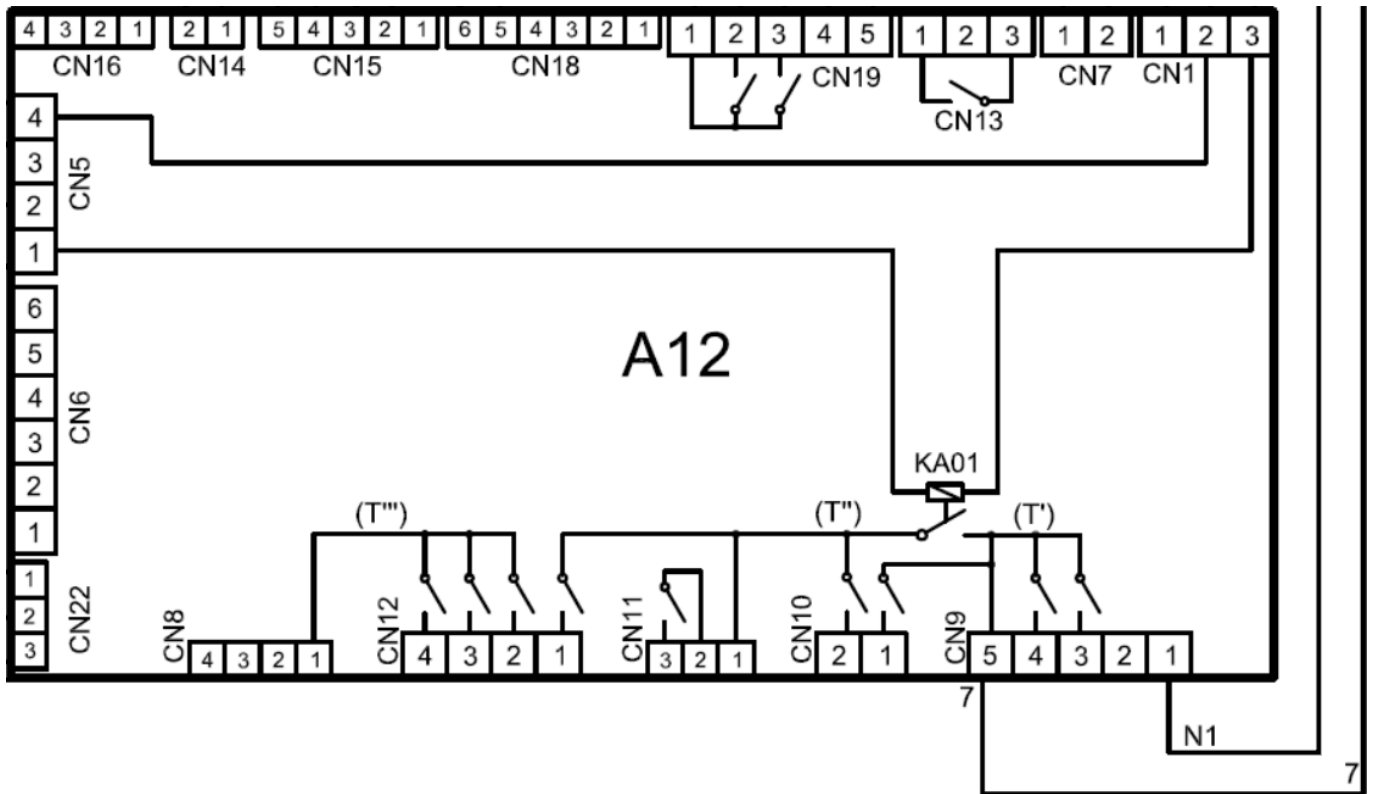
4 3 2 1
CN16
2 1
CN14
5 4 3 2 1
CN15
6 5 4 3 2 1
CN18
1 2 3 4 5
CN19
1 2 3
CN13
1 2
CN7
1 2 3
CN1
4
3
2
1
CN5
6
5
4
3
2
1
CN6
1
2
3
CN22
A12
KA01
(T''')
(T'')
(T')
CN8
4 3 2 1
CN12
4 3 2 1
CN11
3 2 1
CN10
2 1
CN9
5 4 3 2 1
7
N1
7